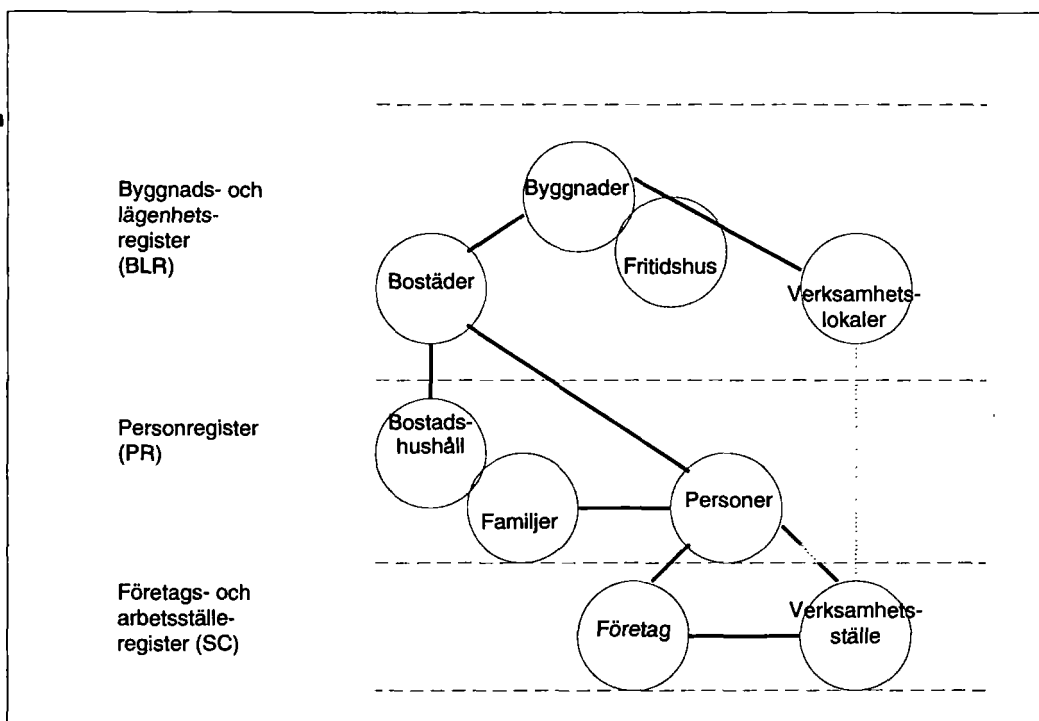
Byggnads- och lägenhetsregister (BLR)

Personregister (PR)

Företags- och arbetsställeregister (SC)

Byggnader

Fritidshus

Bostäder

Verksamhetslokaler

Bostadshushåll

Familjer

Personer

Företag

Verksamhetsställe